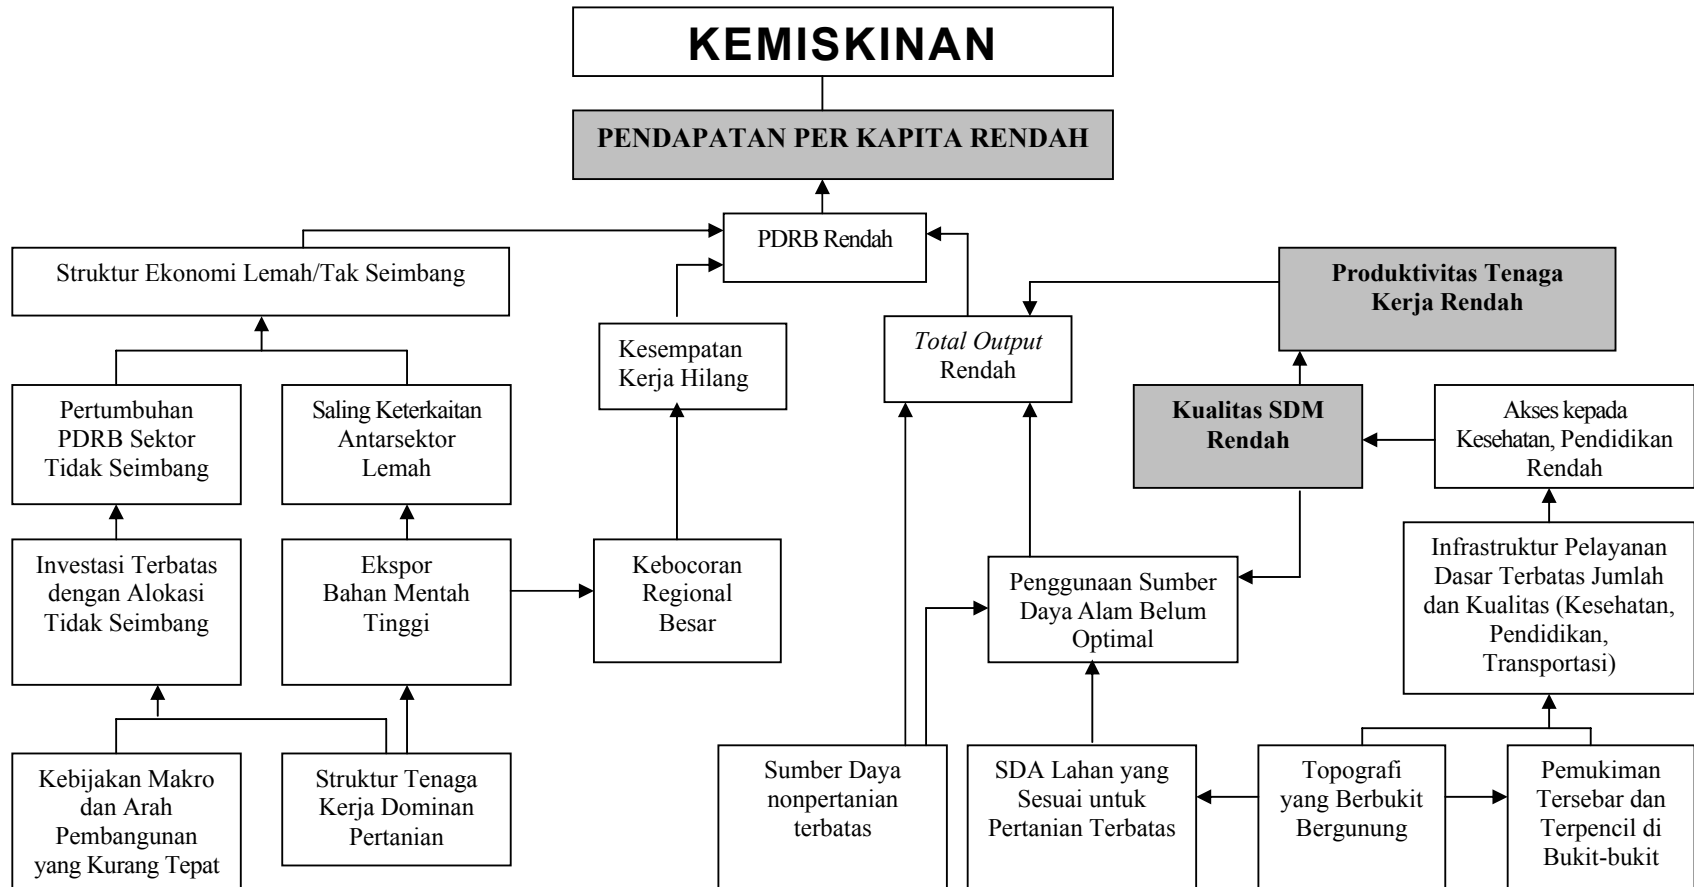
KEMISKINAN

PENDAPATAN PER KAPITA RENDAH

PDRB Rendah

Struktur Ekonomi Lemah/Tak Seimbang

Produktivitas Tenaga Kerja Rendah

Kesempatan Kerja Hilang

*Total Output* Rendah

Kualitas SDM Rendah

Akses kepada Kesehatan, Pendidikan Rendah

Pertumbuhan PDRB Sektor Tidak Seimbang

Saling Keterkaitan Antarsektor Lemah

Infrastruktur Pelayanan Dasar Terbatas Jumlah dan Kualitas (Kesehatan, Pendidikan, Transportasi)

Investasi Terbatas dengan Alokasi Tidak Seimbang

Ekspor Bahan Mentah Tinggi

Kebocoran Regional Besar

Penggunaan Sumber Daya Alam Belum Optimal

Kebijakan Makro dan Arah Pembangunan yang Kurang Tepat

Struktur Tenaga Kerja Dominan Pertanian

Sumber Daya nonpertanian terbatas

SDA Lahan yang Sesuai untuk Pertanian Terbatas

Topografi yang Berbukit Bergunung

Pemukiman Tersebar dan Terpencil di Bukit-bukit